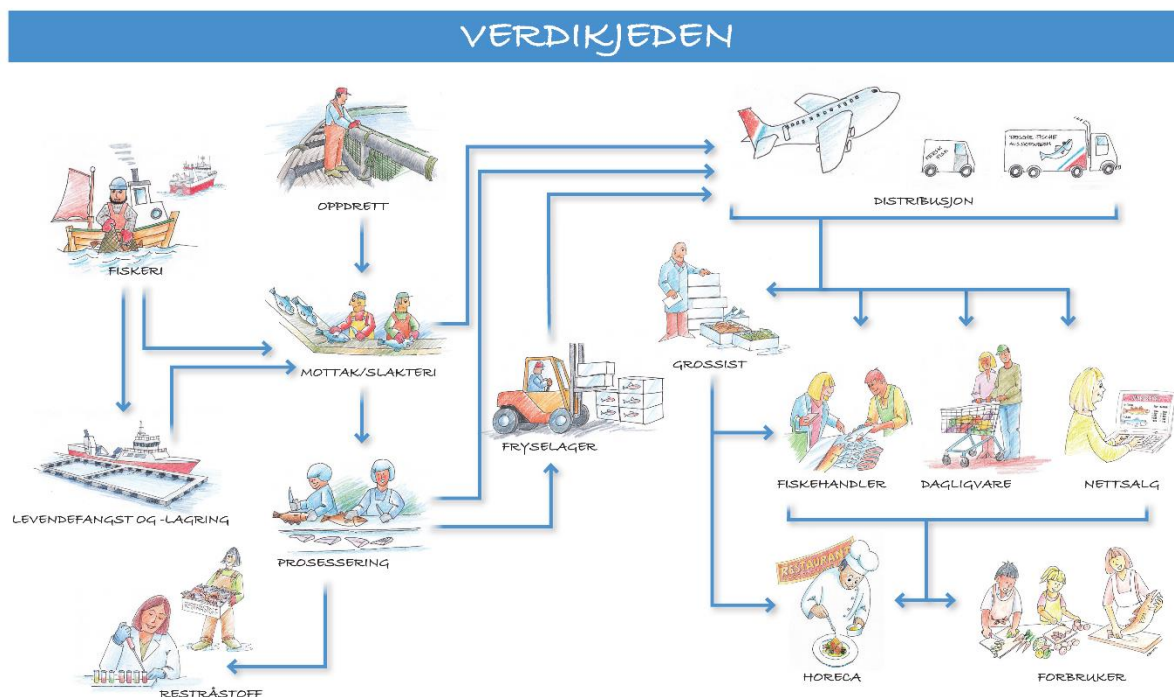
VERDIKJEDEN

FISKERI

OPPDRETT

MOTTAK/SLAKTERI

LEVENDEFANGST OG -LAGRING

PROSESSERING

RESTRÅSTOFF

FRYSELAGER

DISTRIBUSJON

GROSSIST

FISKEHANDLER

DAGLIGVARE

NETTSALG

RESTAURANT

HORECA

FORBRUKER